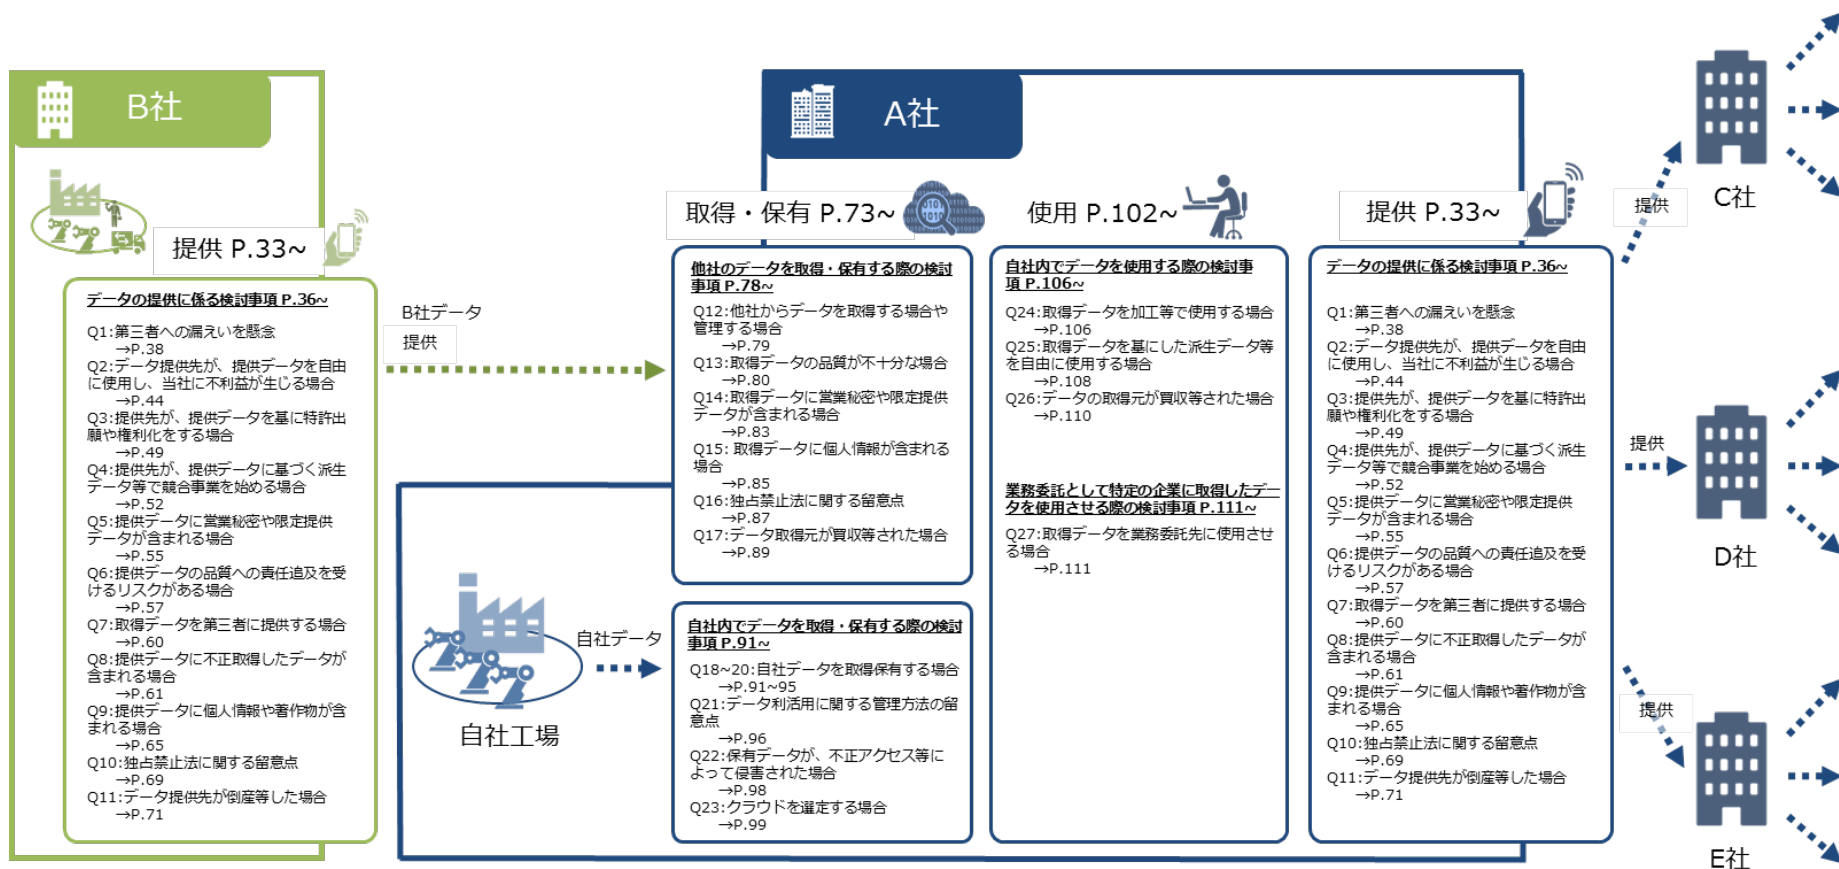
B社

提供 P.33~

データの提供に係る検討事項 P.36~

Q1:第三者への漏えいを懸念
→P.38
Q2:データ提供先が、提供データを自由に使用し、当社に不利益が生じる場合
→P.44
Q3:提供先が、提供データを基に特許出願や権利化をする場合
→P.49
Q4:提供先が、提供データに基づく派生データ等で競合事業を始める場合
→P.52
Q5:提供データに営業秘密や限定提供データが含まれる場合
→P.55
Q6:提供データの品質への責任追及を受けるリスクがある場合
→P.57
Q7:取得データを第三者に提供する場合
→P.60
Q8:提供データに不正取得したデータが含まれる場合
→P.61
Q9:提供データに個人情報や著作物が含まれる場合
→P.65
Q10:独占禁止法に関する留意点
→P.69
Q11:データ提供先が倒産等した場合
→P.71

B社データ
提供

A社

取得・保有 P.73~

他社のデータを取得・保有する際の検討事項 P.78~

Q12:他社からデータを取得する場合や管理する場合
→P.79
Q13:取得データの品質が不十分な場合
→P.80
Q14:取得データに営業秘密や限定提供データが含まれる場合
→P.83
Q15: 取得データに個人情報が含まれる場合
→P.85
Q16:独占禁止法に関する留意点
→P.87
Q17:データ取得元が買収等された場合
→P.89

自社工場
自社データ

自社内でデータを取得・保有する際の検討事項 P.91~

Q18~20:自社データを取得保有する場合
→P.91~95
Q21:データ利活用に関する管理方法の留意点
→P.96
Q22:保有データが、不正アクセス等によって侵害された場合
→P.98
Q23:クラウドを選定する場合
→P.99

使用 P.102~

自社内でデータを使用する際の検討事項 P.106~

Q24:取得データを加工等で使用する場合
→P.106
Q25:取得データを基にした派生データ等を自由に使用する場合
→P.108
Q26:データの取得元が買収等された場合
→P.110

業務委託として特定の企業に取得したデータを使用させる際の検討事項 P.111~

Q27:取得データを業務委託先に使用させる場合
→P.111

提供 P.33~

データの提供に係る検討事項 P.36~

Q1:第三者への漏えいを懸念
→P.38
Q2:データ提供先が、提供データを自由に使用し、当社に不利益が生じる場合
→P.44
Q3:提供先が、提供データを基に特許出願や権利化をする場合
→P.49
Q4:提供先が、提供データに基づく派生データ等で競合事業を始める場合
→P.52
Q5:提供データに営業秘密や限定提供データが含まれる場合
→P.55
Q6:提供データの品質への責任追及を受けるリスクがある場合
→P.57
Q7:取得データを第三者に提供する場合
→P.60
Q8:提供データに不正取得したデータが含まれる場合
→P.61
Q9:提供データに個人情報や著作物が含まれる場合
→P.65
Q10:独占禁止法に関する留意点
→P.69
Q11:データ提供先が倒産等した場合
→P.71

提供
C社
提供
D社
提供
E社